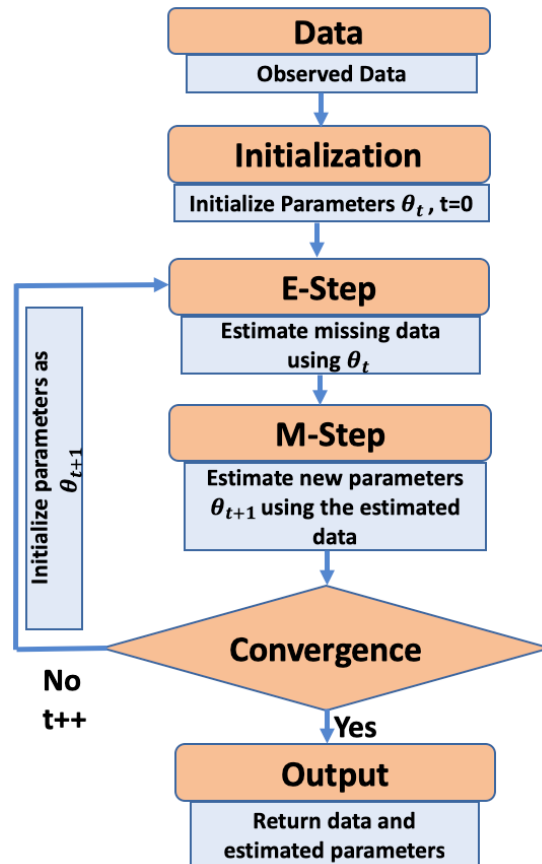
Data

Observed Data

Initialization

Initialize Parameters $\theta_t$ , t=0

E-Step

Estimate missing data using $\theta_t$

M-Step

Estimate new parameters $\theta_{t+1}$ using the estimated data

Initialize parameters as $\theta_{t+1}$

Convergence

No
t++

Yes

Output

Return data and estimated parameters